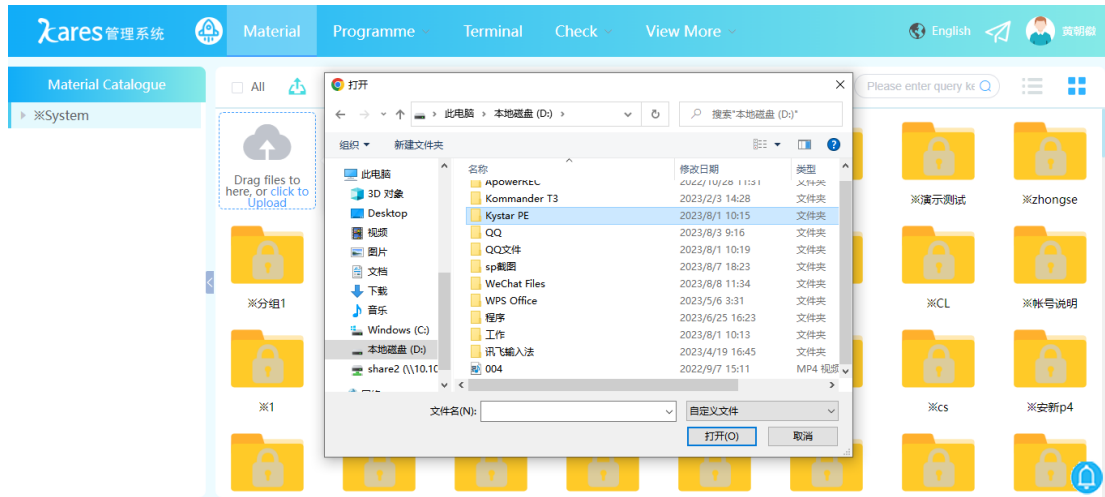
Xares管理系统 Material Programme Terminal Check View More English 黄朝敬

Material Catalogue
※System

All
Please enter query ke

Drag files to here, or click to Upload

※分组1
※1

打开
此电脑 › 本地磁盘 (D:) ›
搜索"本地磁盘 (D:)"
组织 ▾ 新建文件夹

此电脑
3D 对象
Desktop
视频
图片
文档
下载
音乐
Windows (C:)
本地磁盘 (D:)
share2 (\\10.10

| 名称 | 修改日期 | 类型 |
|---|---|---|
| ApowerREC | 2022/10/28 11:51 | 文件夹 |
| Kommander T3 | 2023/2/3 14:28 | 文件夹 |
| Kystar PE | 2023/8/1 10:15 | 文件夹 |
| QQ | 2023/8/3 9:16 | 文件夹 |
| QQ文件 | 2023/8/1 10:19 | 文件夹 |
| sp截图 | 2023/8/7 18:23 | 文件夹 |
| WeChat Files | 2023/8/8 11:34 | 文件夹 |
| WPS Office | 2023/5/6 3:31 | 文件夹 |
| 程序 | 2023/6/25 16:23 | 文件夹 |
| 工作 | 2023/8/1 10:13 | 文件夹 |
| 讯飞输入法 | 2023/4/19 16:45 | 文件夹 |
| 004 | 2022/9/7 15:11 | MP4 视频 |

文件名(N): 自定义文件
打开(O) 取消

※演示测试
※zhongse
※CL
※帐号说明
※cs
※安新p4